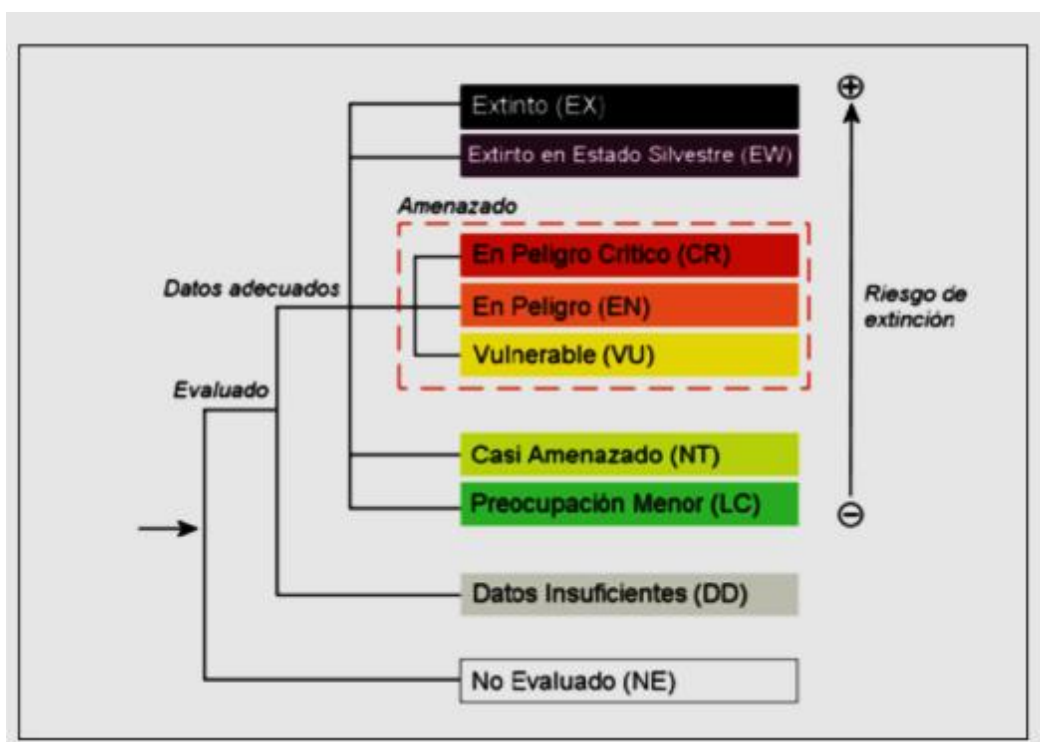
Extinto (EX)
Extinto en Estado Silvestre (EW)
Amenazado
En Peligro Crítico (CR)
En Peligro (EN)
Vulnerable (VU)
Casi Amenazado (NT)
Preocupación Menor (LC)
Datos Insuficientes (DD)
No Evaluado (NE)
Datos adecuados
Evaluado
⊕
Riesgo de extinción
⊖